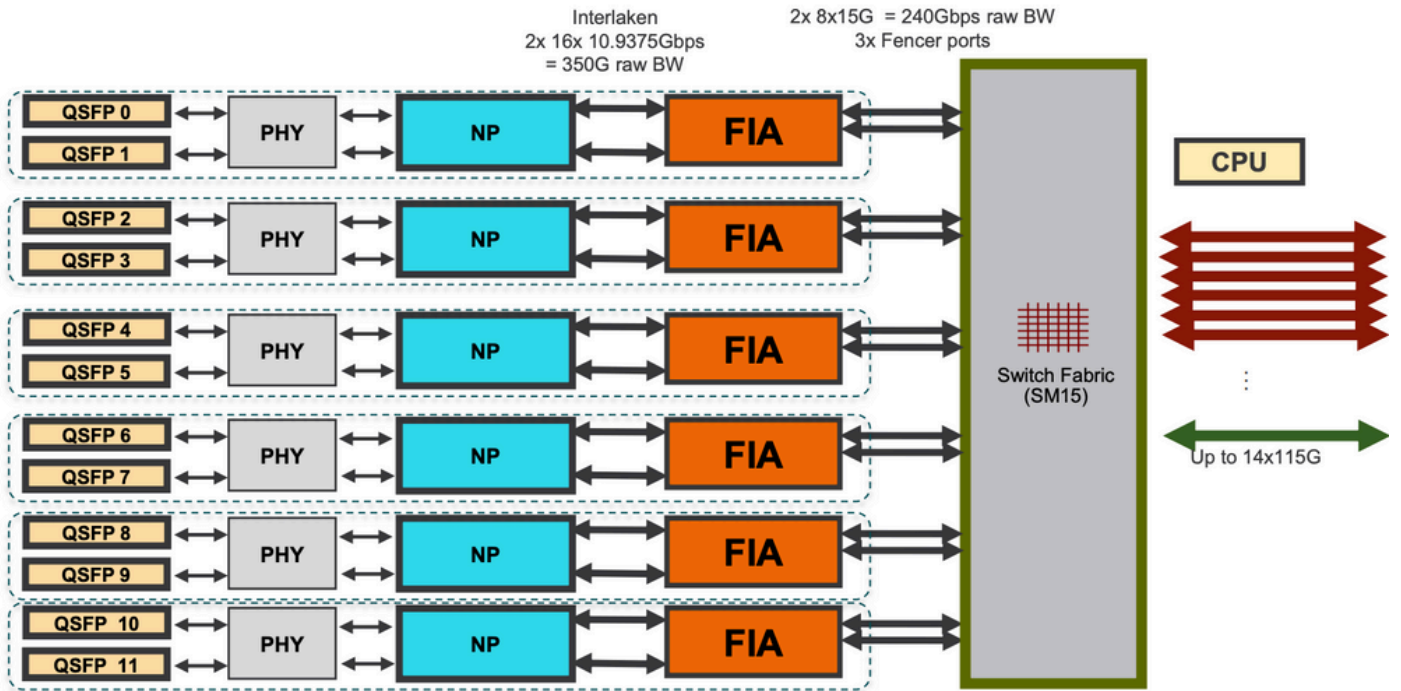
Interlaken
2x 16x 10.9375Gbps
= 350G raw BW

2x 8x15G = 240Gbps raw BW
3x Fencer ports

QSFP 0
QSFP 1
PHY
NP
FIA

QSFP 2
QSFP 3
PHY
NP
FIA

QSFP 4
QSFP 5
PHY
NP
FIA

QSFP 6
QSFP 7
PHY
NP
FIA

QSFP 8
QSFP 9
PHY
NP
FIA

QSFP 10
QSFP 11
PHY
NP
FIA

Switch Fabric
(SM15)

CPU

Up to 14x115G